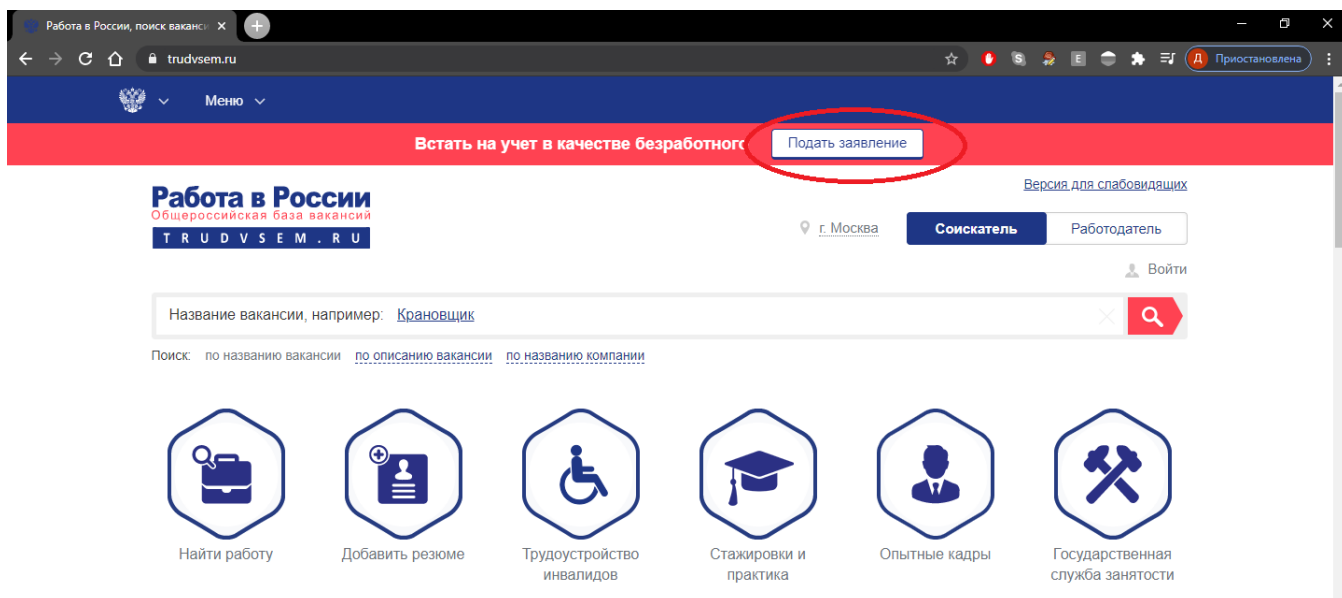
Работа в России, поиск вакансі ×

trudvsem.ru

Д Приостановлена

Меню

Встать на учет в качестве безработного Подать заявление

Работа в России
Общероссийская база вакансий
TRUDVSEM.RU

Версия для слабовидящих

г. Москва

Соискатель

Работодатель

Войти

Название вакансии, например: Крановщик

Поиск: по названию вакансии по описанию вакансии по названию компании

Найти работу

Добавить резюме

Трудоустройство инвалидов

Стажировки и практика

Опытные кадры

Государственная служба занятости